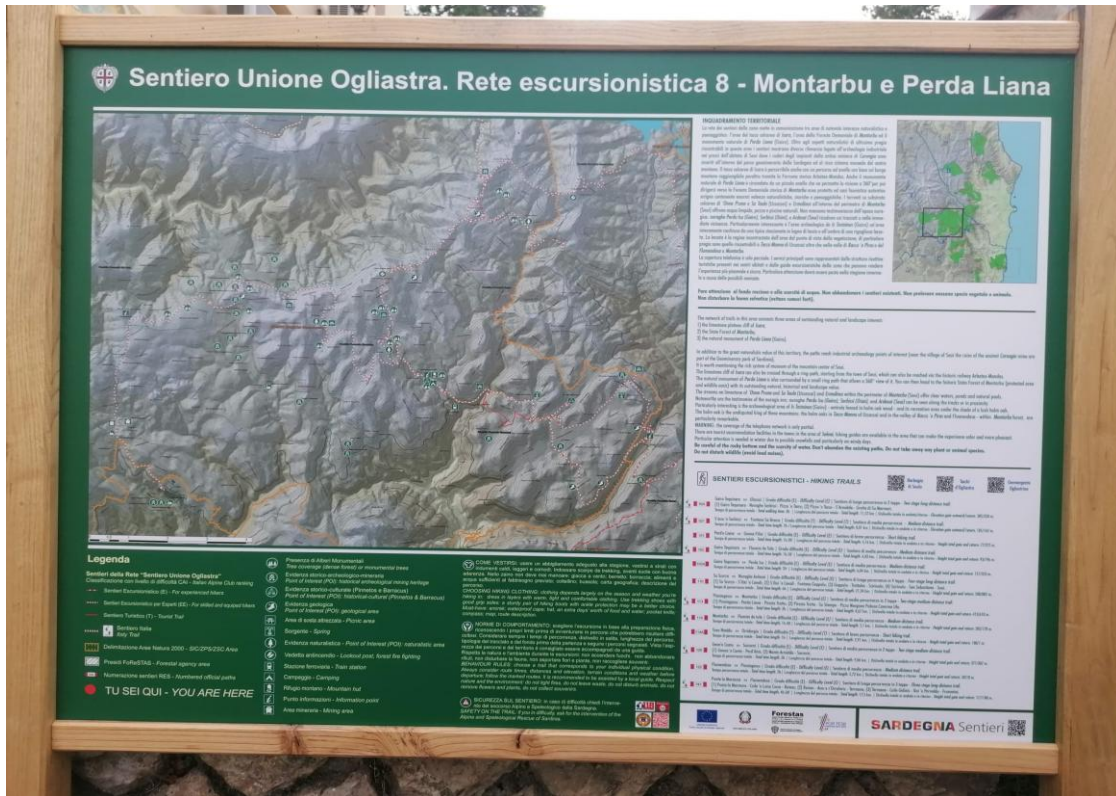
Sentiero Unione Ogliastra. Rete escursionistica 8 - Montarbu e Perda Liana

INQUADRAMENTO TERRITORIALE

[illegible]

Presta attenzione al fondo roccioso e alla scarsità di acqua. Non abbandonare i sentieri esistenti. Non prelevare nessuna specie vegetale o animale. Non disturbare la fauna selvatica (urlare, rumori forti).

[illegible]

WARNING: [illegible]

Be careful of the rocky bottom and the scarcity of water. Don't abandon the existing paths. Do not take away any plant or animal species. Do not disturb wildlife (avoid loud noises).

Legenda

Sentieri della Rete "Sentiero Unione Ogliastra"
Classificazione con livello di difficoltà CAI - Italian Alpine Club ranking

Sentiero Escursionistico (E) - For experienced hikers
Sentiero Escursionistico per Esperti (EE) - For skilled and equipped hikers
Sentiero Turistico (T) - Tourist Trail
Sentiero Italia
Sardinia Trail
Delimitazione Aree Natura 2000 - SIC/ZPS/ZSC Area
Presidi FoReSTAS - Forestal agency area
Numerazione sentieri RES - Numbered official paths
TU SEI QUI - YOU ARE HERE

Presenza di Alberi Monumentali
Tree coverage (dense forest) or monumental trees
Evidenza storico-archeologico-mineraria
Point of Interest (POI): historical archeological mining heritage
Evidenza storico-culturale (Pinnetta e Barracus)
Point of Interest (POI): historical-cultural (Pinnettas & Barracus)
Evidenza geologica
Point of Interest (POI): geological area
Area di sosta attrezzata - Picnic area
Sorgente - Spring
Evidenza naturalistica - Point of Interest (POI): naturalistic area
Vedetta antincendio - Lookout post, forest fire fighting
Stazione ferroviaria - Train station
Campeggio - Camping
Rifugio montano - Mountain hut
Punto informazioni - Information point
Area mineraria - Mining area

COME VESTIRSI: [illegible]

NORME DI COMPORTAMENTO: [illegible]

SICUREZZA SUL SENTIERO: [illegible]

SENTIERI ESCURSIONISTICI - HIKING TRAILS

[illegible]

Forestas

SARDEGNA Sentieri